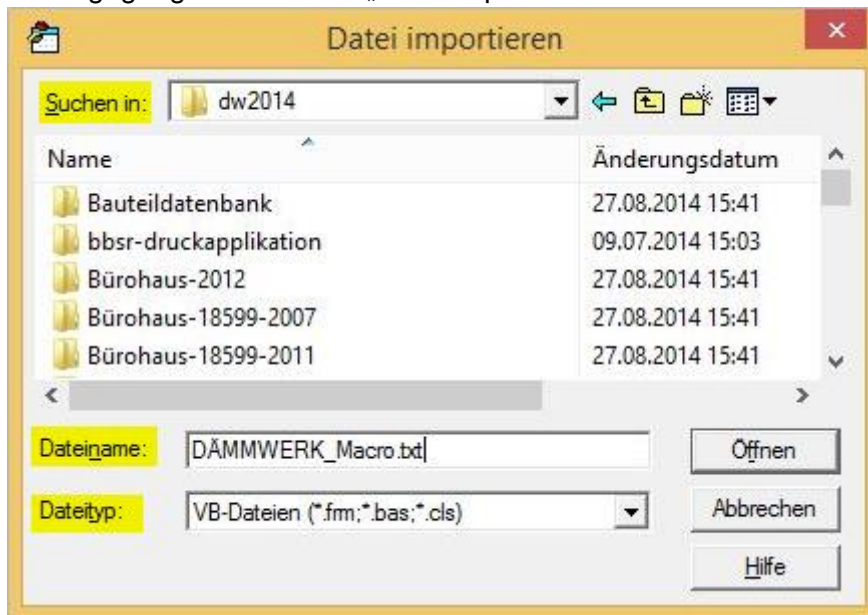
Datei importieren

Suchen in: dw2014

| Name | Änderungsdatum |
|---|---|
| Bauteildatenbank | 27.08.2014 15:41 |
| bbsr-druckapplikation | 09.07.2014 15:03 |
| Bürohaus-2012 | 27.08.2014 15:41 |
| Bürohaus-18599-2007 | 27.08.2014 15:41 |
| Bürohaus-18599-2011 | 27.08.2014 15:41 |

Dateiname: DÄMMWERK_Macro.txt

Dateityp: VB-Dateien (*.frm;*.bas;*.cls)

Öffnen

Abbrechen

Hilfe